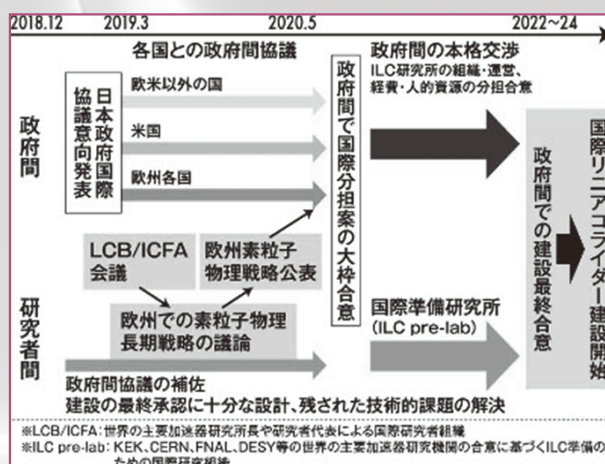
2018.12　2019.3　2020.5　2022~24

各国との政府間協議

政府間の本格交渉

ILC研究所の組織・運営、経費・人的資源の分担合意

政府間

日本政府国際協議意向発表

欧米以外の国

米国

欧州各国

政府間で国際分担案の大枠合意

政府間での建設最終合意

国際リニアコライダー建設開始

LCB/ICFA会議

欧州素粒子物理戦略公表

研究者間

欧州での素粒子物理長期戦略の議論

国際準備研究所（ILC pre-lab）

政府間協議の補佐

建設の最終承認に十分な設計、残された技術的課題の解決

※LCB/ICFA：世界の主要加速器研究所長や研究者代表による国際研究者組織

※ILC pre-lab：KEK、CERN、FNAL、DESY等の世界の主要加速器研究機関の合意に基づくILC準備の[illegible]ための国際研究組織